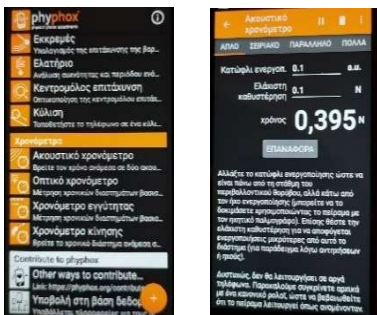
phyphox

Εκκρεμές
Υπολογισμός της επιτάχυνσης της βαρ...

Ελατήριο
Ανάλυση συχνότητας και περιόδου ενό...

Κεντρομόλος επιτάχυνση
Οπτικοποίηση της κεντρομόλου επιτά...

Κύλιση
Τοποθετήστε το τηλέφωνο σε ένα κύλ...

Χρονόμετρο

Ακουστικό χρονόμετρο
Βρείτε τον χρόνο ανάμεσα σε δύο ακου...

Οπτικό χρονόμετρο
Μέτρηση χρονικών διαστημάτων βασι...

Χρονόμετρο εγγύτητας
Μέτρηση χρονικών διαστημάτων βασι...

Χρονόμετρο κίνησης
Βρείτε το χρονικό διάστημα ανάμεσα σ...

Contribute to phyphox

Other ways to contribute...
Link: https://phyphox.org/contribute

Υποβολή στη βάση δεδο...

Ακουστικό χρονόμετρο

ΑΠΛΟ ΣΕΙΡΙΑΚΟ ΠΑΡΑΛΛΗΛΟ ΠΟΛΛΑ

Κατώφλι ενεργοπ. 0.1 a.u.

Ελάχιστη καθυστέρηση 0.1 s

χρόνος 0,395 s

ΕΠΑΝΑΦΟΡΑ

Αλλάξτε το κατώφλι ενεργοποίησης ώστε να είναι πάνω από τη στάθμη του περιβάλλοντος θορύβου, αλλά κάτω από τον ήχο ενεργοποίησης (μπορείτε να το δοκιμάσετε χρησιμοποιώντας το πείραμα με τον ηχητικό πλάτος/συχνότητα). Επίσης θέστε την ελάχιστη καθυστέρηση για να αποφύγετε ενεργοποιήσεις μικρότερες από αυτό το διάστημα (για παράδειγμα λόγω αντηχήσεων ή ηχούς).

Δυστυχώς, δεν θα λειτουργήσει σε αργά τηλέφωνα. Παρακαλούμε συγκρίνετε αρχικά με ένα κανονικό ρολόι, ώστε να βεβαιωθείτε ότι το πείραμα λειτουργεί όπως αναμένεται.